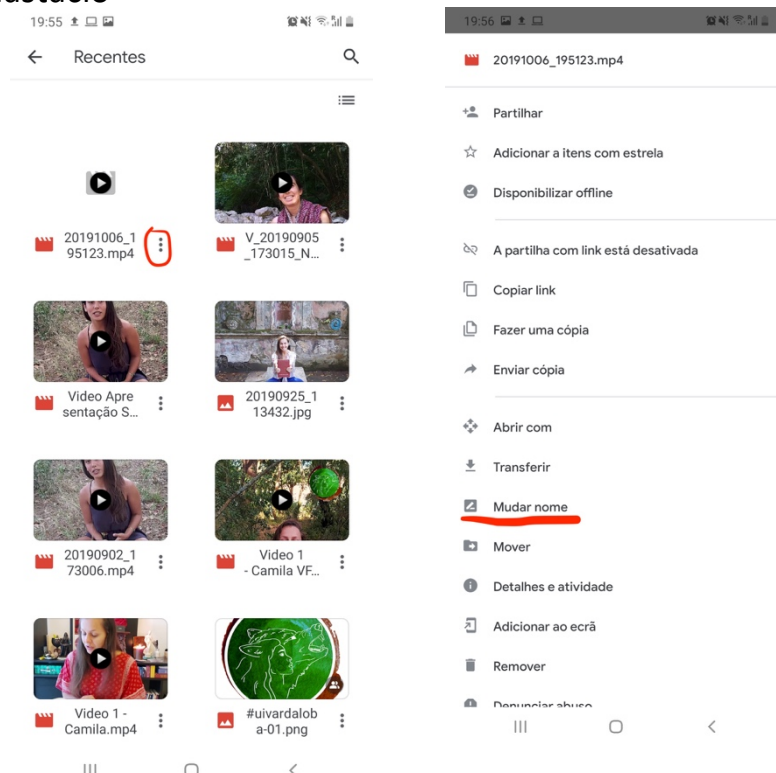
19:55

Recentes

20191006_195123.mp4

V_20190905_173015_N...

Video Apresentação S...

20190925_113432.jpg

20190902_173006.mp4

Video 1 - Camila VF...

Video 1 - Camila.mp4

#uivardaloba-01.png

19:56

20191006_195123.mp4

Partilhar

Adicionar a itens com estrela

Disponibilizar offline

A partilha com link está desativada

Copiar link

Fazer uma cópia

Enviar cópia

Abrir com

Transferir

Mudar nome

Mover

Detalhes e atividade

Adicionar ao ecrã

Remover

Denunciar abuso